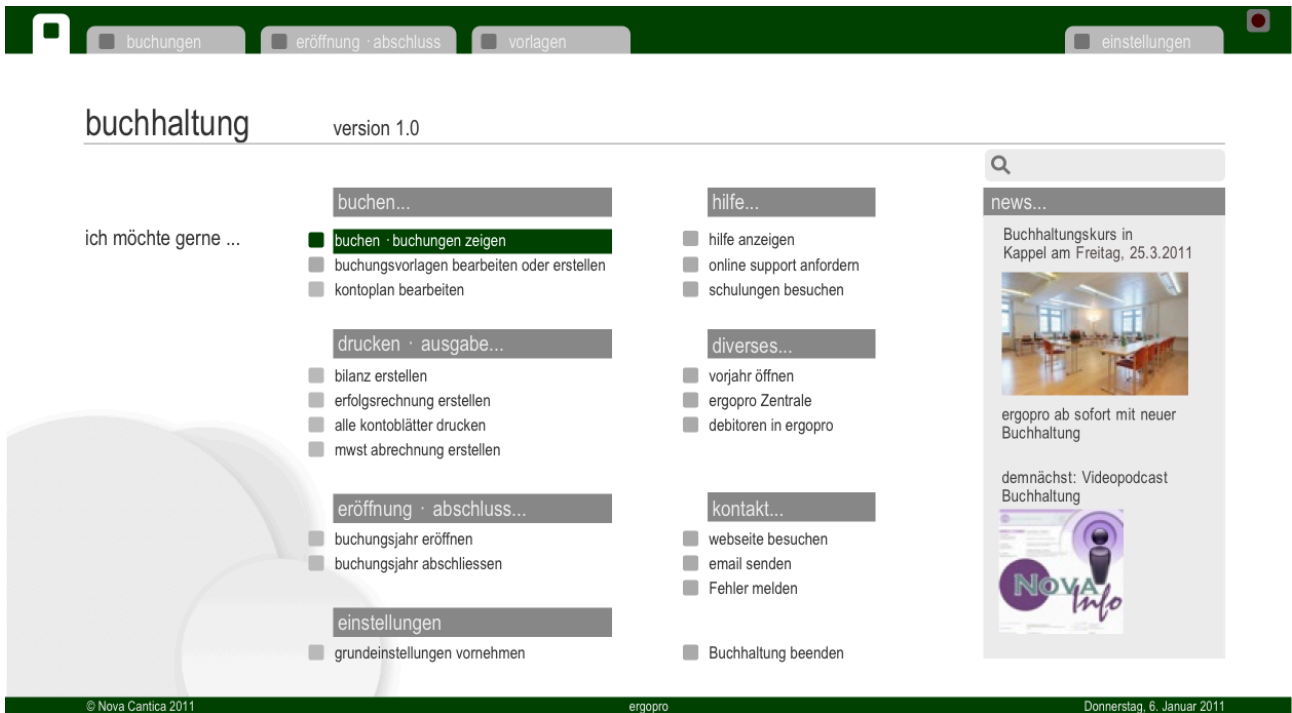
buchungen | eröffnung · abschluss | vorlagen | einstellungen

buchhaltung

version 1.0

ich möchte gerne ...

buchen...

buchen · buchungen zeigen
buchungsvorlagen bearbeiten oder erstellen
kontoplan bearbeiten

drucken · ausgabe...

bilanz erstellen
erfolgsrechnung erstellen
alle kontoblätter drucken
mwst abrechnung erstellen

eröffnung · abschluss...

buchungsjahr eröffnen
buchungsjahr abschliessen

einstellungen

grundeinstellungen vornehmen

hilfe...

hilfe anzeigen
online support anfordern
schulungen besuchen

diverses...

vorjahr öffnen
ergopro Zentrale
debitoren in ergopro

kontakt...

webseite besuchen
email senden
Fehler melden

Buchhaltung beenden

news...

Buchhaltungskurs in Kappel am Freitag, 25.3.2011

ergopro ab sofort mit neuer Buchhaltung

demnächst: Videopodcast Buchhaltung

NOVA Info

© Nova Cantica 2011

ergopro

Donnerstag, 6. Januar 2011